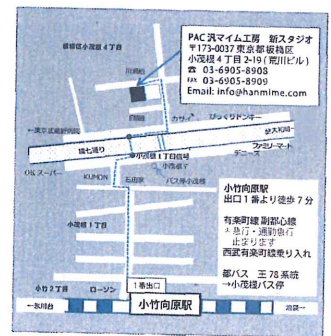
PAC 汎マイム工房　新スタジオ
〒173-0037 東京都板橋区
小茂根 4 丁目 2-19 (荒川ビル)
☎ 03-6905-8903
FAX 03-6905-8909
Email: info@hanmime.com

板橋区小茂根 4 丁目

川越街道

東京武蔵野病院

カサイ

びっくりドンキー

谷大和田

環七通り

小茂根１丁目信号

小茂根五丁目

ファミリーマート

デニーズ

OK スーパー

KUMON

石田家

バス停 小茂根

小茂根１丁目

小竹向原駅
出口 1 番より徒歩 7 分

有楽町線 副都心線
※急行・通勤急行
止まりません
西武有楽町線乗り入れ

都バス　王 78 系統
→小茂根バス停

小竹 2 丁目

1 番出口

ローソン

小竹向原駅

←氷川台

池袋→